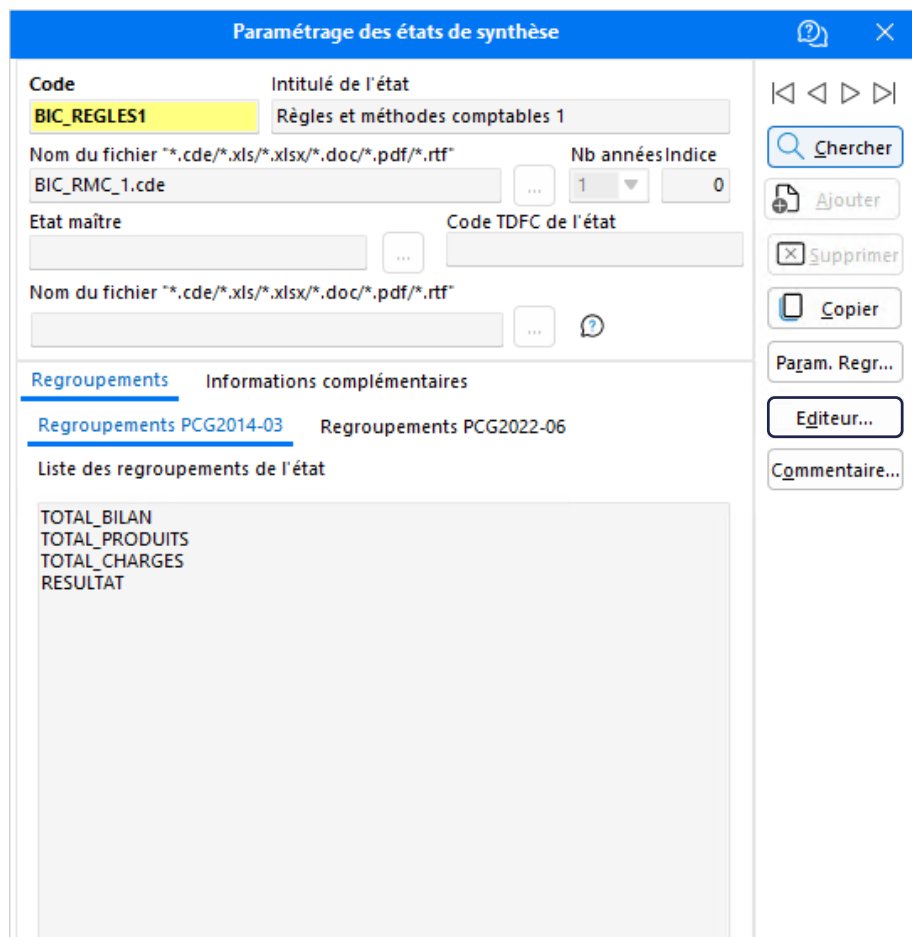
Paramétrage des états de synthèse

Code
BIC_REGLES1
Intitulé de l'état
Règles et méthodes comptables 1
Nom du fichier "*.cde/*.xls/*.xlsx/*.doc/*.pdf/*.rtf"
BIC_RMC_1.cde
...
Nb années
1
Indice
0
Etat maître
...
Code TDFC de l'état
Nom du fichier "*.cde/*.xls/*.xlsx/*.doc/*.pdf/*.rtf"
...

Chercher
Ajouter
Supprimer
Copier
Param. Regr...
Editeur...
Commentaire...

Regroupements
Informations complémentaires
Regroupements PCG2014-03
Regroupements PCG2022-06
Liste des regroupements de l'état

TOTAL_BILAN
TOTAL_PRODUITS
TOTAL_CHARGES
RESULTAT